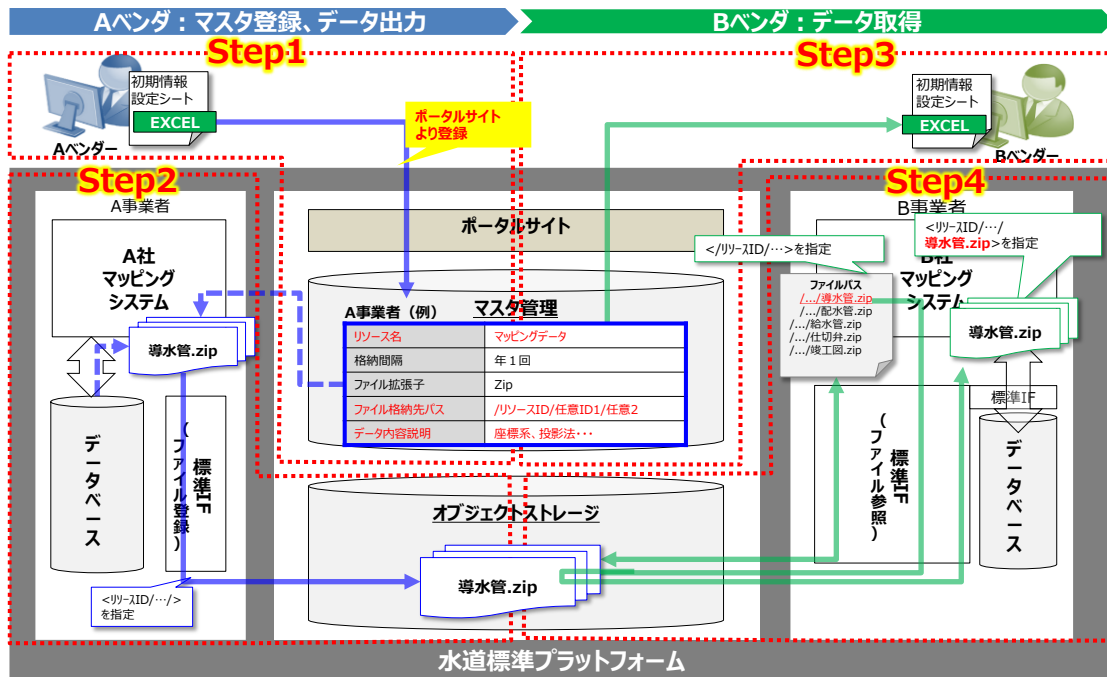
Aベンダ：マスタ登録、データ出力

Bベンダ：データ取得

Step1

初期情報設定シート

EXCEL

Aベンダー

ポータルサイトより登録

Step3

初期情報設定シート

EXCEL

Bベンダー

Step2

A事業者

A社マッピングシステム

導水管.zip

データベース

標準IF（ファイル登録）

<リソースID/…/>を指定

ポータルサイト

A事業者（例）

マスタ管理

| リソース名 | マッピングデータ |
|---|---|
| 格納間隔 | 年１回 |
| ファイル拡張子 | Zip |
| ファイル格納先パス | /リソースID/任意ID1/任意2 |
| データ内容説明 | 座標系、投影法・・・ |

オブジェクトストレージ

導水管.zip

Step4

B事業者

</リソースID/…>を指定

<リソースID/…/導水管.zip>を指定

ファイルパス
/…/導水管.zip
/…/配水管.zip
/…/給水管.zip
/…/仕切弁.zip
/…/竣工図.zip

B社マッピングシステム

導水管.zip

標準IF

標準IF（ファイル参照）

データベース

水道標準プラットフォーム